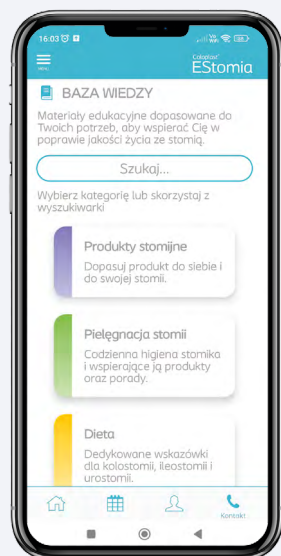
16:03

MENU

Coloplast
EStomia

BAZA WIEDZY

Materiały edukacyjne dopasowane do Twoich potrzeb, aby wspierać Cię w poprawie jakości życia ze stomią.

Szukaj...

Wybierz kategorię lub skorzystaj z wyszukiwarki

Produkty stomijne
Dopasuj produkt do siebie i do swojej stomii.

Pielęgnacja stomii
Codzienna higiena stomika i wspierające ją produkty oraz porady.

Dieta
Dedykowane wskazówki dla kolostomii, ileostomii i urostomii.

Kontakt